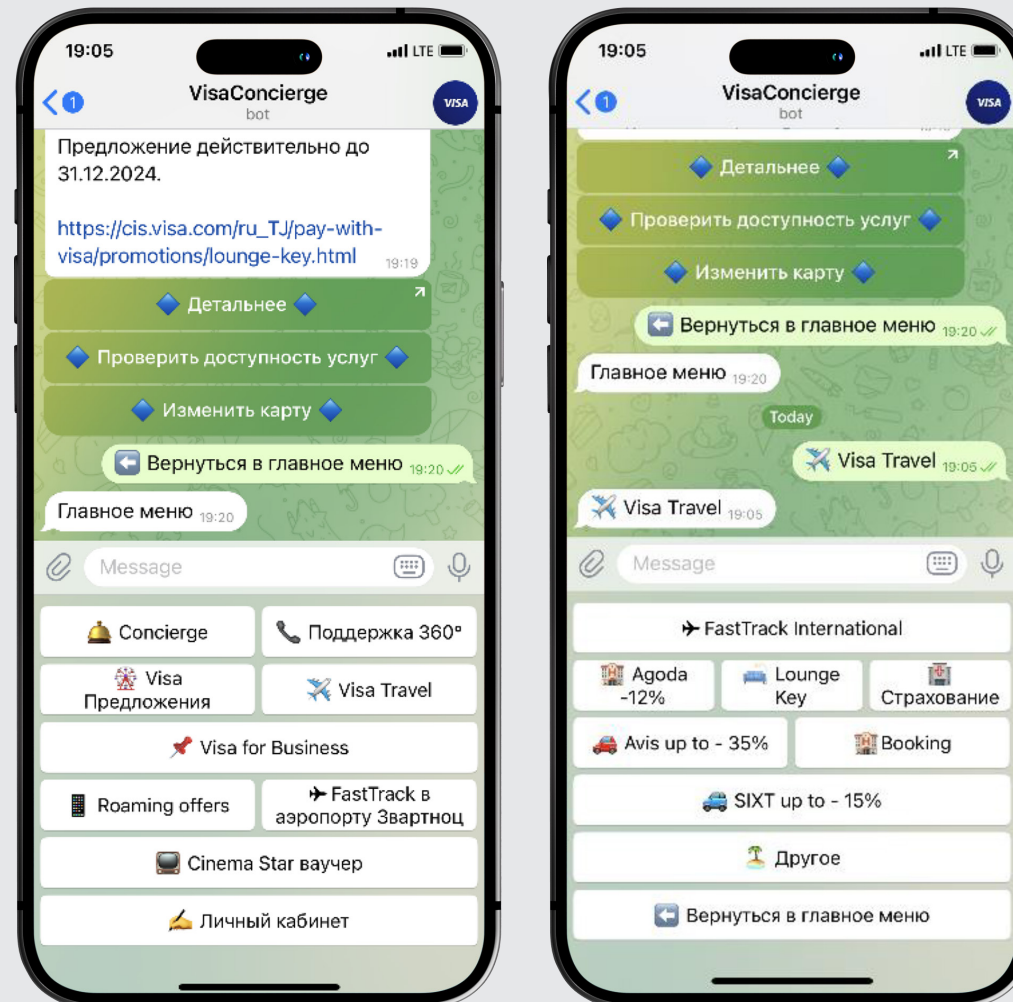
19:05
LTE
1
VisaConcierge
bot
VISA

Предложение действительно до 31.12.2024.

https://cis.visa.com/ru_TJ/pay-with-visa/promotions/lounge-key.html 19:19

Детальнее
Проверить доступность услуг
Изменить карту

Вернуться в главное меню 19:20

Главное меню 19:20

Message

Concierge
Поддержка 360°
Visa Предложения
Visa Travel
Visa for Business
Roaming offers
FastTrack в аэропорту Звартноц
Cinema Star ваучер
Личный кабинет

19:05
LTE
VisaConcierge
bot
VISA

Детальнее
Проверить доступность услуг
Изменить карту

Вернуться в главное меню 19:20

Главное меню 19:20

Today

Visa Travel 19:05

Visa Travel 19:05

Message

FastTrack International
Agoda -12%
Lounge Key
Страхование
Avis up to - 35%
Booking
SIXT up to - 15%
Другое
Вернуться в главное меню